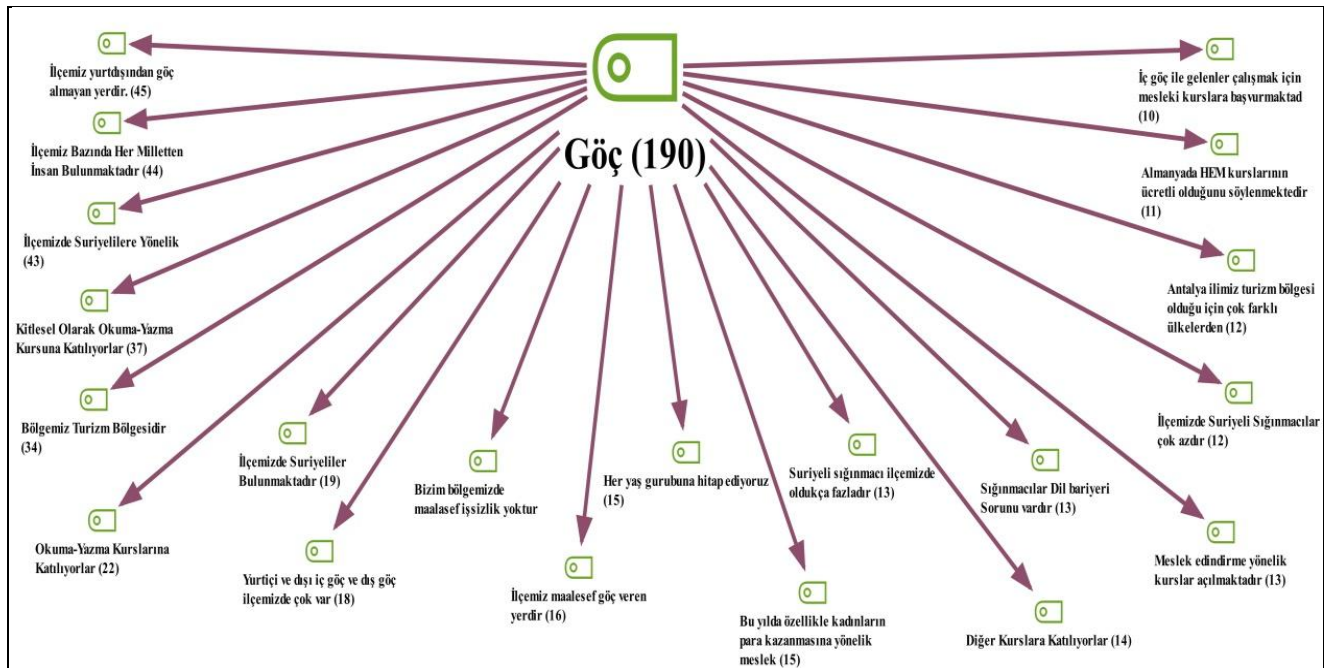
Göç (190)

İlçemiz yurtdışından göç almayan yerdir. (45)

İlçemiz Bazında Her Milletten İnsan Bulunmaktadır (44)

İlçemizde Suriyelilere Yönelik (43)

Kitlesel Olarak Okuma-Yazma Kursuna Katılıyorlar (37)

Bölgemiz Turizm Bölgesidir (34)

Okuma-Yazma Kurslarına Katılıyorlar (22)

İlçemizde Suriyeliler Bulunmaktadır (19)

Yurtiçi ve dışı iç göç ve dış göç ilçemizde çok var (18)

Bizim bölgemizde maalesef işsizlik yoktur

İlçemiz maalesef göç veren yerdir (16)

Her yaş gurubuna hitap ediyoruz (15)

Bu yılda özellikle kadınların para kazanmasına yönelik meslek (15)

Suriyeli sığınmacı ilçemizde oldukça fazladır (13)

Sığınmacılar Dil bariyeri Sorunu vardır (13)

Diğer Kurslara Katılıyorlar (14)

Meslek edindirme yönelik kurslar açılmaktadır (13)

İlçemizde Suriyeli Sığınmacılar çok azdır (12)

Antalya ilimiz turizm bölgesi olduğu için çok farklı ülkelerden (12)

Almanyada HEM kurslarının ücretli olduğunu söylenmektedir (11)

İç göç ile gelenler çalışmak için mesleki kurslara başvurmaktad (10)